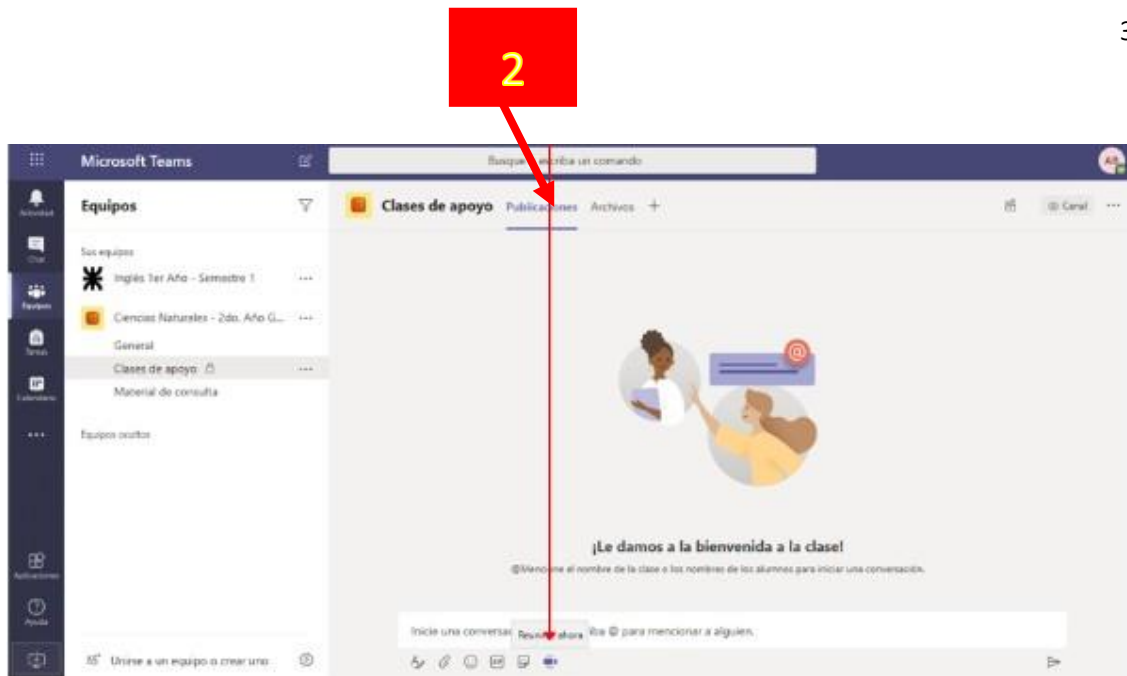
3

2

Microsoft Teams

Busque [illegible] escriba un comando

AB

Actividad

Chat

Equipos

Tareas

Calendario

...

Aplicaciones

Ayuda

Equipos

Sus equipos

Inglés 1er Año - Semestre 1 ...

Ciencias Naturales - 2do. Año G... ...

General

Clases de apoyo ...

Material de consulta

Equipos ocultos

Unirse a un equipo o crear uno

Clases de apoyo Publicaciones Archivos +

Canal ...

¡Le damos a la bienvenida a la clase!

@Menci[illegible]e el nombre de la clase o los nombres de los alumnos para iniciar una conversación.

Inicie una conversac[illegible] Reunirse ahora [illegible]iba @ para mencionar a alguien.